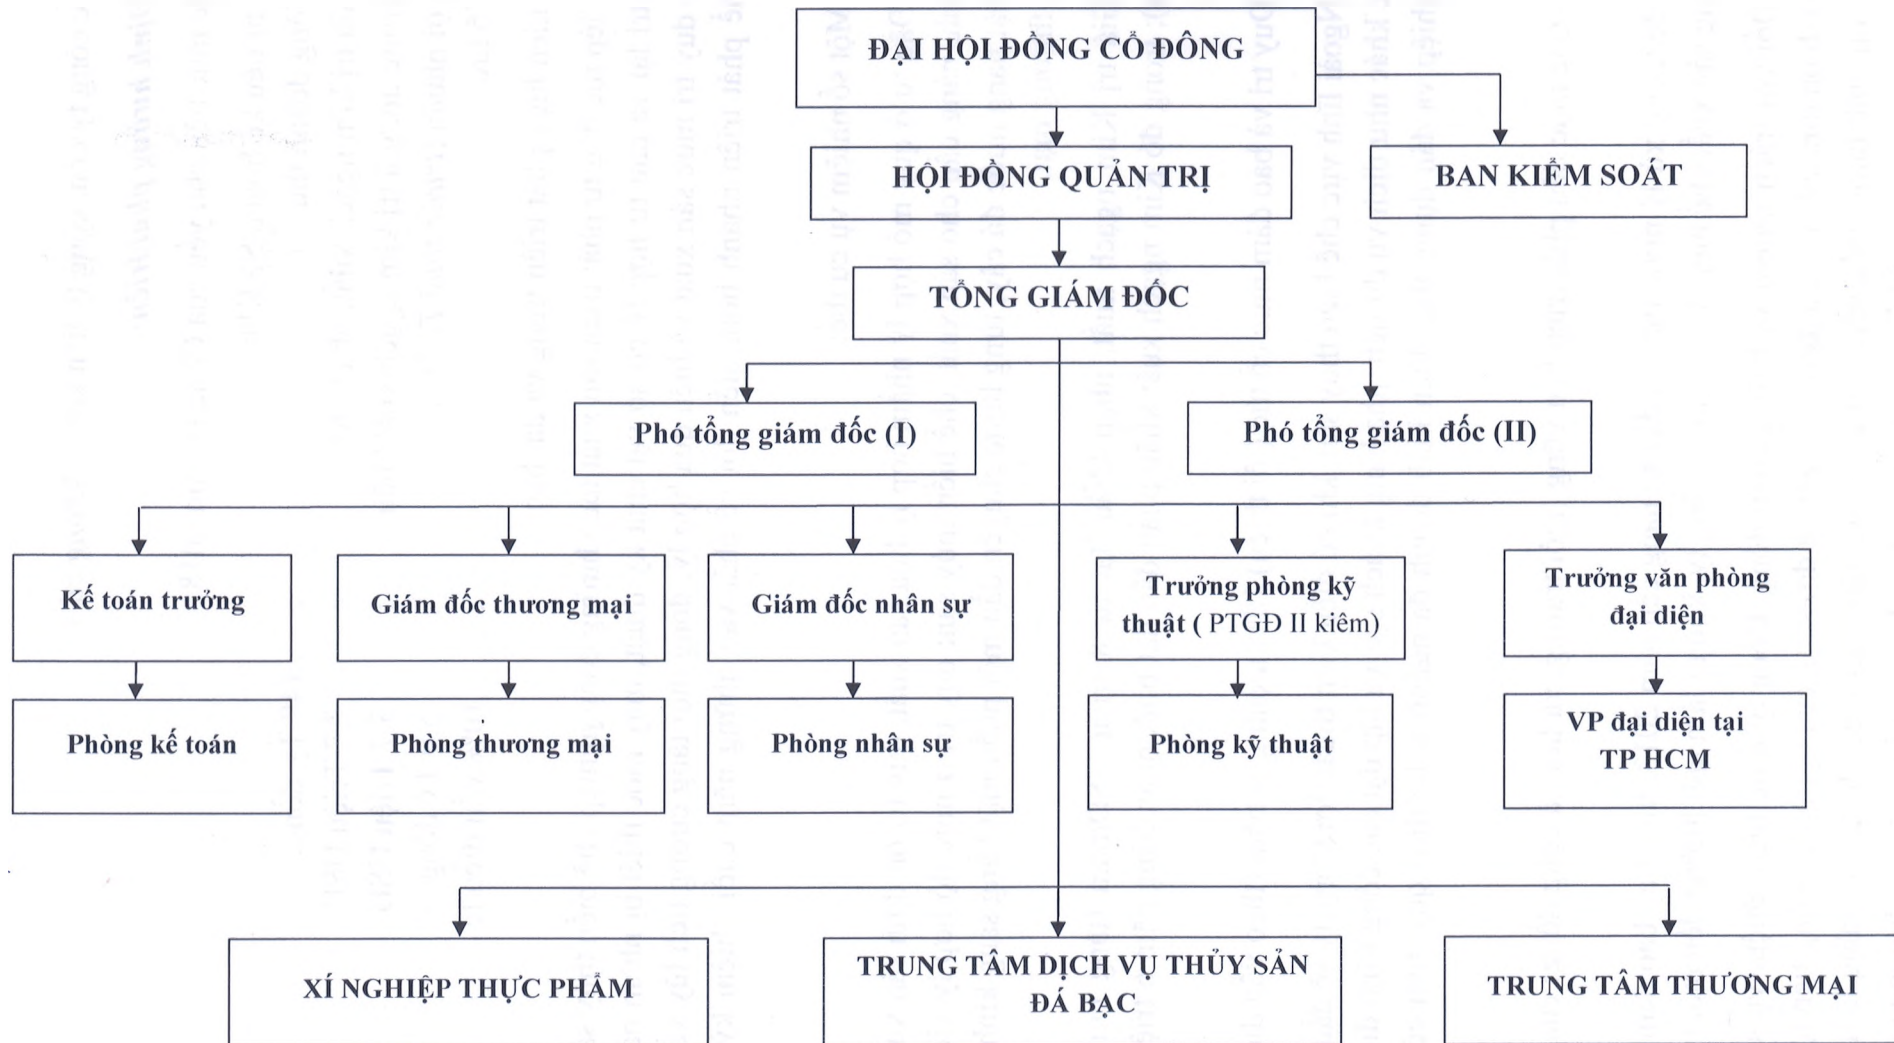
ĐẠI HỘI ĐỒNG CỔ ĐÔNG

HỘI ĐỒNG QUẢN TRỊ

BAN KIỂM SOÁT

TỔNG GIÁM ĐỐC

Phó tổng giám đốc (I)

Phó tổng giám đốc (II)

Kế toán trưởng

Giám đốc thương mại

Giám đốc nhân sự

Trưởng phòng kỹ thuật ( PTGĐ II kiêm)

Trưởng văn phòng đại diện

Phòng kế toán

Phòng thương mại

Phòng nhân sự

Phòng kỹ thuật

VP đại diện tại TP HCM

XÍ NGHIỆP THỰC PHẨM

TRUNG TÂM DỊCH VỤ THỦY SẢN ĐÁ BẠC

TRUNG TÂM THƯƠNG MẠI